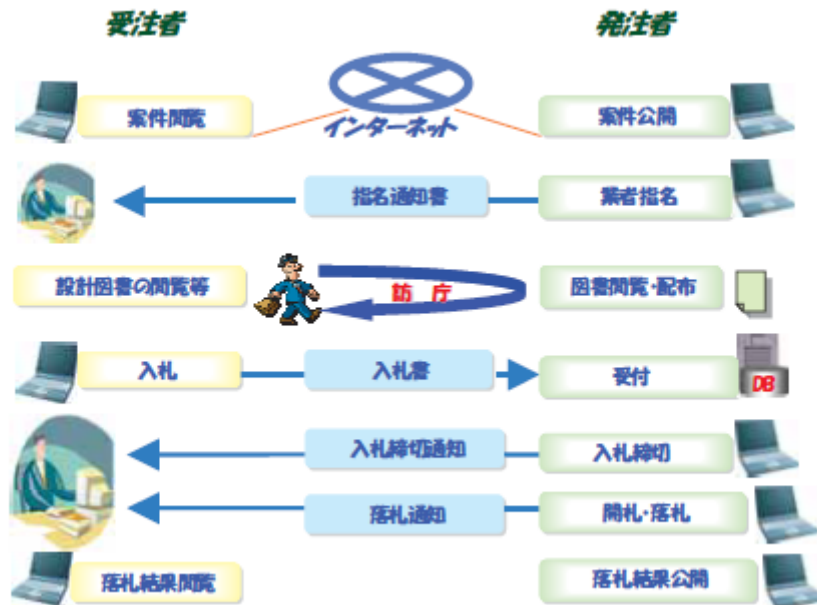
受注者

発注者

インターネット

案件閲覧

案件公開

指名通知書

業者指名

設計図書の閲覧等

訪庁

図書閲覧・配布

入札

入札書

受付

DB

入札締切通知

入札締切

落札通知

開札・落札

落札結果閲覧

落札結果公開